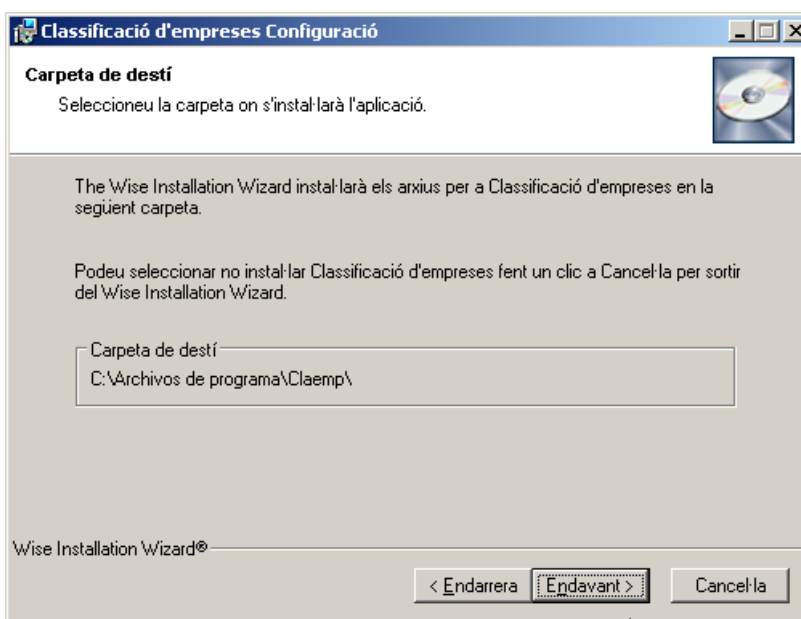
Classificació d'empreses Configuració

Carpeta de destí

Seleccioneu la carpeta on s'instal·larà l'aplicació.

The Wise Installation Wizard instal·larà els arxius per a Classificació d'empreses en la següent carpeta.

Podeu seleccionar no instal·lar Classificació d'empreses fent un clic a Cancel·la per sortir del Wise Installation Wizard.

Carpeta de destí

C:\Archivos de programa\Claemp\

Wise Installation Wizard®

< Endarrera

Endavant >

Cancel·la